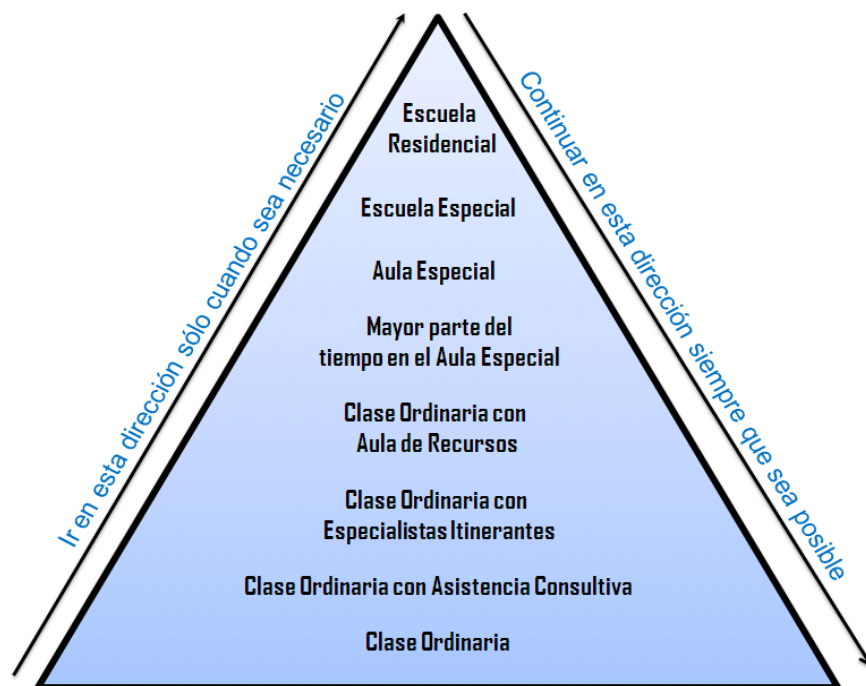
Ir en esta dirección sólo cuando sea necesario

Escuela Residencial

Escuela Especial

Aula Especial

Mayor parte del tiempo en el Aula Especial

Clase Ordinaria con Aula de Recursos

Clase Ordinaria con Especialistas Itinerantes

Clase Ordinaria con Asistencia Consultiva

Clase Ordinaria

Continuar en esta dirección siempre que sea posible